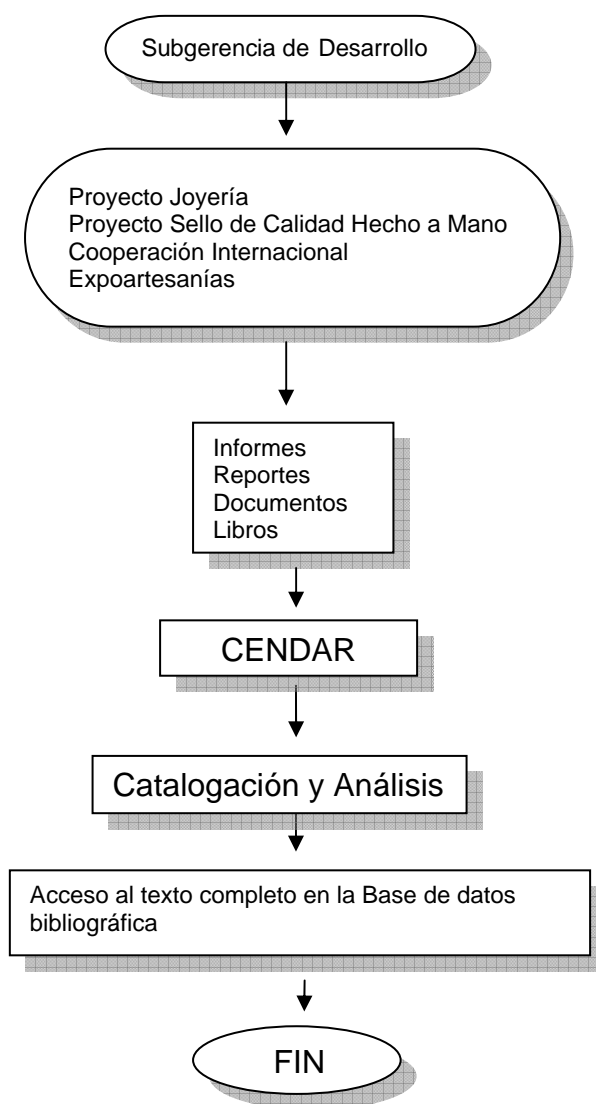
Subgerencia de Desarrollo

Proyecto Joyería
Proyecto Sello de Calidad Hecho a Mano
Cooperación Internacional
Expoartesanías

Informes
Reportes
Documentos
Libros

CENDAR

Catalogación y Análisis

Acceso al texto completo en la Base de datos bibliográfica

FIN